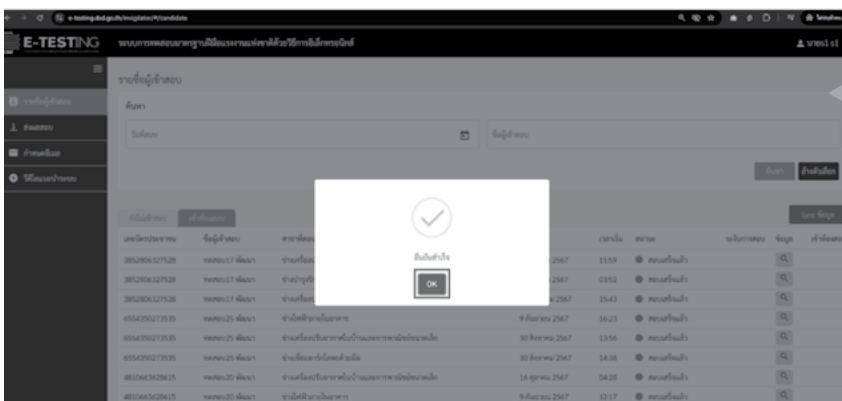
e-testing.dsd.go.th/invigilator/#/candidate

E-TESTING ระบบการทดสอบมาตรฐานฝีมือแรงงานแห่งชาติด้วยวิธีการอิเล็กทรอนิกส์

นายs1 s1

รายชื่อผู้เข้าสอบ

ส่งสอบ

กำหนดข้อสอบ

วิดีโอแนะนำระบบ

รายชื่อผู้เข้าสอบ

ค้นหา

วันที่สอบ

ชื่อผู้เข้าสอบ

ค้นหา

ล้างตัวเลือก

ยังไม่เข้าสอบ

เข้าสอบแล้ว

Sync ข้อมูล

ยืนยันสำเร็จ

OK

| เลขบัตรประชาชน | ชื่อผู้เข้าสอบ | สาขาที่สอบ | | เวลาเริ่ม | สถานะ | ระดับการสอบ | ข้อมูล | เข้าห้องสอบ |
|---|---|---|---|---|---|---|---|---|
| 3852806327528 | ทดสอบ17 ทดสอบ | ช่างเครื่อง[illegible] | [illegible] 2567 | 11:59 | สอบเสร็จแล้ว | | | |
| 3852806327528 | ทดสอบ17 ทดสอบ | ช่างปูกระเบื้อง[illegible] | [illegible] 2567 | 03:52 | สอบเสร็จแล้ว | | | |
| 3852806327528 | ทดสอบ17 ทดสอบ | ช่างเครื่อง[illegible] | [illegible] 2567 | 15:43 | สอบเสร็จแล้ว | | | |
| 6554350273535 | ทดสอบ25 ทดสอบ | ช่างไฟฟ้าภายในอาคาร | 9 กันยายน 2567 | 16:23 | สอบเสร็จแล้ว | | | |
| 6554350273535 | ทดสอบ25 ทดสอบ | ช่างเครื่องปรับอากาศในบ้านและการพาณิชย์ขนาดเล็ก | 30 สิงหาคม 2567 | 13:56 | สอบเสร็จแล้ว | | | |
| 6554350273535 | ทดสอบ25 ทดสอบ | ช่างซ่อมรถจักรยานยนต์ | 30 สิงหาคม 2567 | 14:38 | สอบเสร็จแล้ว | | | |
| 4810643628615 | ทดสอบ20 ทดสอบ | ช่างเครื่องปรับอากาศในบ้านและการพาณิชย์ขนาดเล็ก | 18 ตุลาคม 2567 | 04:28 | สอบเสร็จแล้ว | | | |
| 4810643628615 | ทดสอบ20 ทดสอบ | ช่างไฟฟ้าภายในอาคาร | 9 กันยายน 2567 | 12:17 | สอบเสร็จแล้ว | | | |